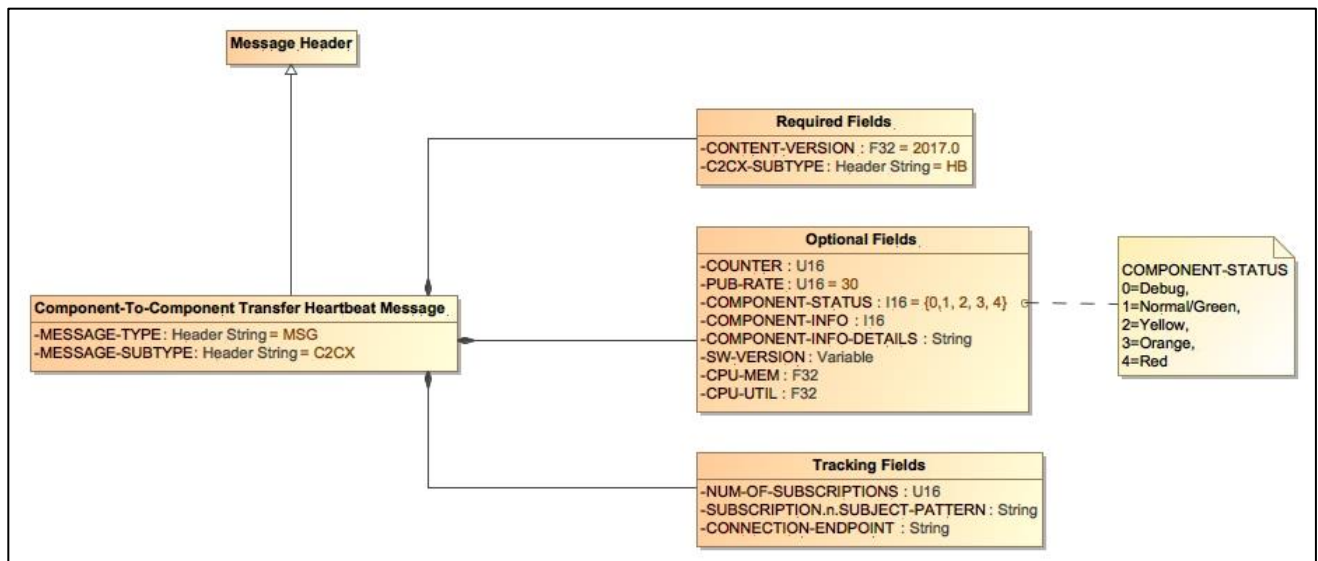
Message Header

Required Fields
-CONTENT-VERSION : F32 = 2017.0
-C2CX-SUBTYPE : Header String = HB

Component-To-Component Transfer Heartbeat Message
-MESSAGE-TYPE : Header String = MSG
-MESSAGE-SUBTYPE : Header String = C2CX

Optional Fields
-COUNTER : U16
-PUB-RATE : U16 = 30
-COMPONENT-STATUS : I16 = {0,1, 2, 3, 4}
-COMPONENT-INFO : I16
-COMPONENT-INFO-DETAILS : String
-SW-VERSION : Variable
-CPU-MEM : F32
-CPU-UTIL : F32

COMPONENT-STATUS
0=Debug,
1=Normal/Green,
2=Yellow,
3=Orange,
4=Red

Tracking Fields
-NUM-OF-SUBSCRIPTIONS : U16
-SUBSCRIPTION.n.SUBJECT-PATTERN : String
-CONNECTION-ENDPOINT : String